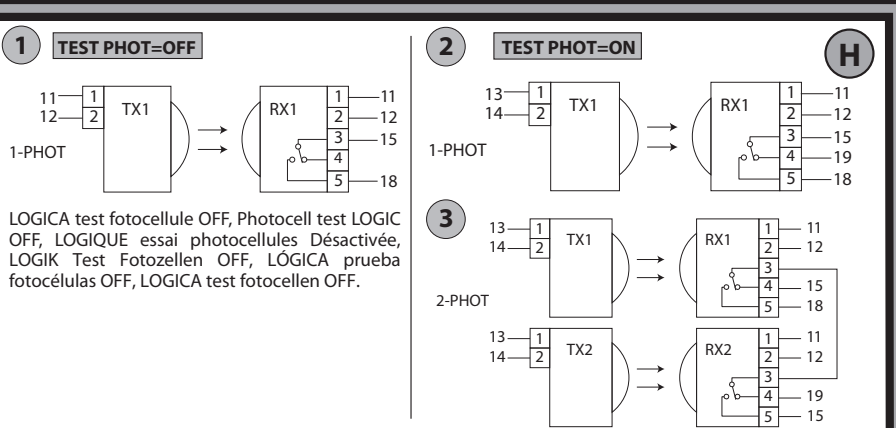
1 TEST PHOT=OFF

11 1 TX1
12 2

1-PHOT

RX1 1 11
2 12
3 15
4
5 18

LOGICA test fotocellule OFF, Photocell test LOGIC OFF, LOGIQUE essai photocellules Désactivée, LOGIK Test Fotozellen OFF, LÓGICA prueba fotocélulas OFF, LOGICA test fotocellen OFF.

2 TEST PHOT=ON

H

13 1 TX1
14 2

1-PHOT

RX1 1 11
2 12
3 15
4 19
5 18

3

13 1 TX1
14 2

2-PHOT

RX1 1 11
2 12
3
4 15
5 18

13 1 TX2
14 2

RX2 1 11
2 12
3
4 19
5 15